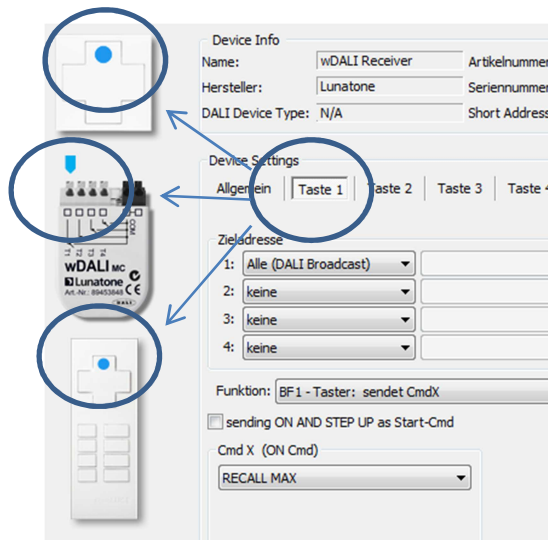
Device Info

Name: wDALI Receiver Artikelnummer

Hersteller: Lunatone Seriennummer

DALI Device Type: N/A Short Address

Device Settings

Allgemein | Taste 1 | Taste 2 | Taste 3 | Taste 4

Zieladresse

1: Alle (DALI Broadcast)

2: keine

3: keine

4: keine

Funktion: BF1 - Taster: sendet CmdX

sending ON AND STEP UP as Start-Cmd

Cmd X (ON Cmd)

RECALL MAX

wDALI MC

Lunatone

Art.-Nr.: 89453848